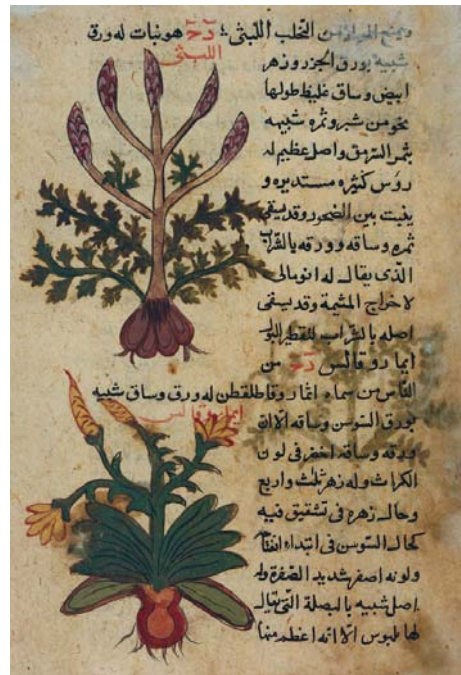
ومن الناس من يسمّيه النخل اللبني كح هو نبات له ورق شبيه بورق الجزر وزهر ابيض وساق غليظ طولها نحو من شبر وثمره شبيه بثمر السرمق واصل عظيم له رؤس كثيرة مستديرة و ينبت بين الصخر وقد يبقى ثمره وساقه وورقه بالشراب الذي يقال له انومالي لاخراج المشيمة وقد يسقى اصله بالشراب لتقطير البول

اللبني

ايا دوقالس كح من الناس من يسمّيه اغار وقاطلقطن له ورق وساق شبيه بورق السوسن وساقه الاانه ادق وساقه اخضر في لون الكراث وله زهر ثلث واربع وحاله زهره في تشقيق نبيه كمال السوسن في ابتداء انفتاحه ولونه اصفر شديد الصفرة وله اصل شبيه بالبصلة التي يقال لها بلبوس الا انه اعظم منها

ايا دوقالس